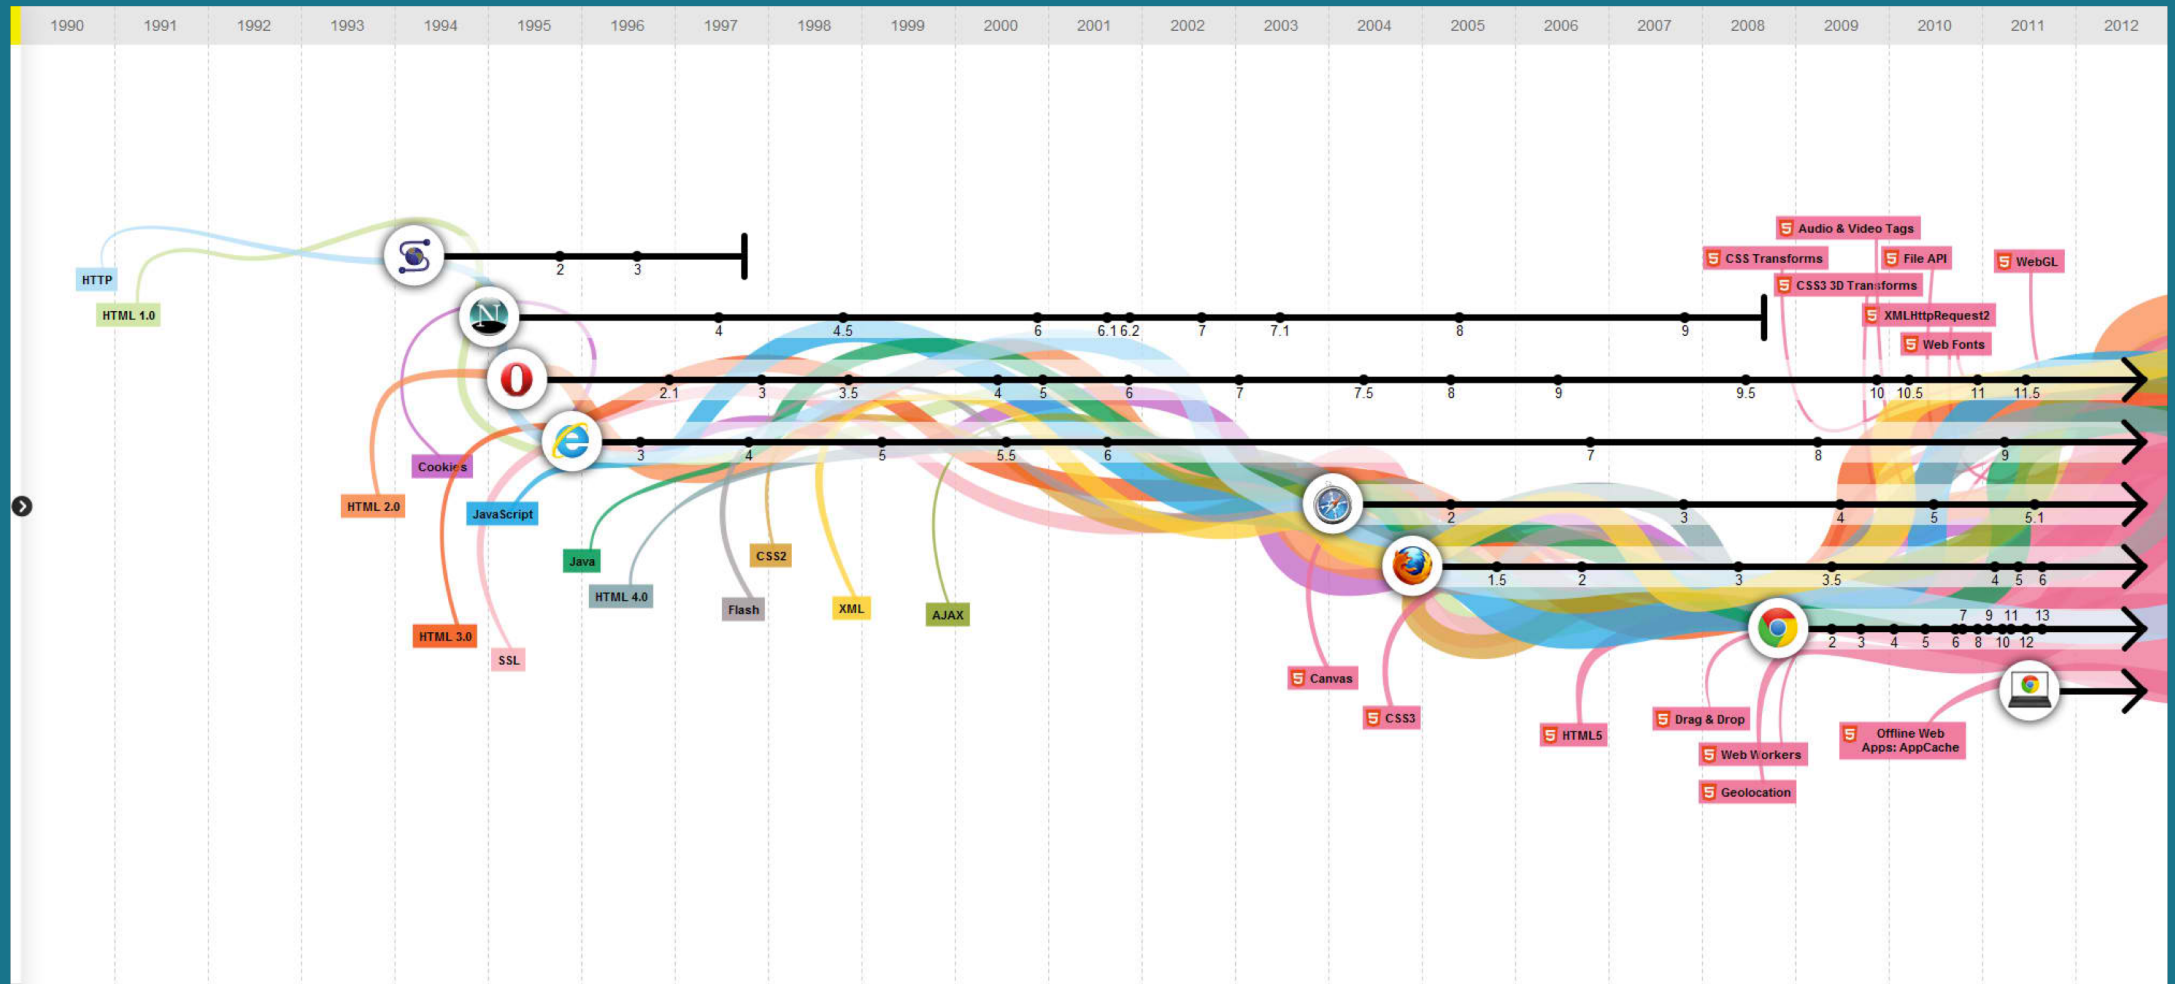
1990 1991 1992 1993 1994 1995 1996 1997 1998 1999 2000 2001 2002 2003 2004 2005 2006 2007 2008 2009 2010 2011 2012

HTTP
HTML 1.0

2 3

4 4.5 6 6.1 6.2 7 7.1 8 9

2.1 3 3.5 4 5 6 7 7.5 8 9 9.5 10 10.5 11 11.5

3 4 5 5.5 6 7 8 9

2 3 4 5 5.1

1.5 2 3 3.5 4 5 6

2 3 4 5 6 7 8 9 10 11 12 13

Audio & Video Tags
CSS Transforms
File API
WebGL
CSS3 3D Transforms
XMLHttpRequest2
Web Fonts

Cookies
HTML 2.0
JavaScript
Java
CSS2
HTML 4.0
Flash
XML
AJAX
HTML 3.0
SSL

Canvas
CSS3
HTML5
Drag & Drop
Web Workers
Geolocation
Offline Web Apps: AppCache